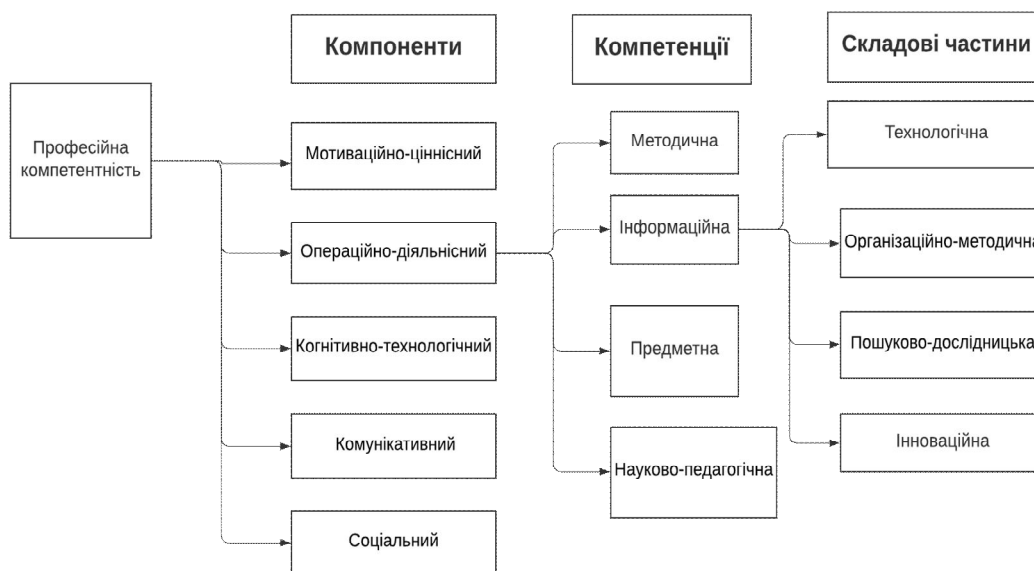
Компоненти

Компетенції

Складові частини

Професійна компетентність

Мотиваційно-ціннісний

Операційно-діяльнісний

Когнітивно-технологічний

Комунікативний

Соціальний

Методична

Інформаційна

Предметна

Науково-педагогічна

Технологічна

Організаційно-методична

Пошуково-дослідницька

Інноваційна